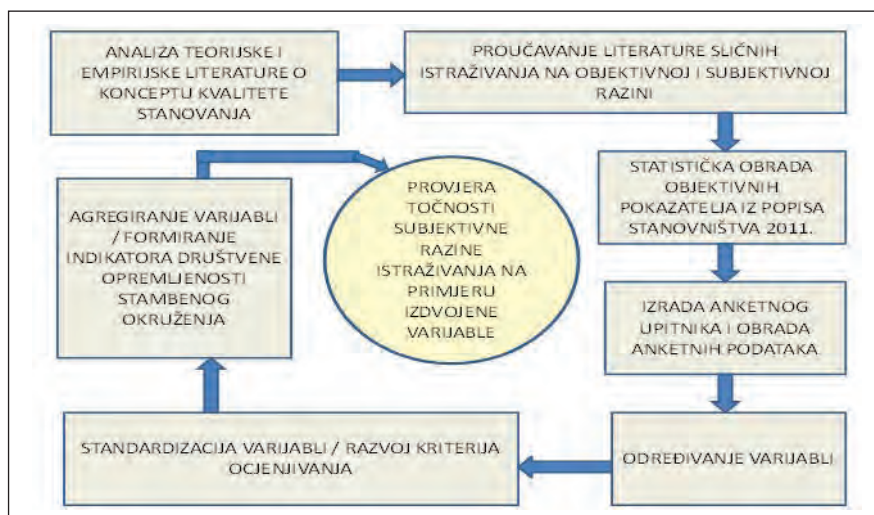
ANALIZA TEORIJSKE I EMPIRIJSKE LITERATURE O KONCEPTU KVALITETE STANOVANJA

PROUČAVANJE LITERATURE SLIČNIH ISTRAŽIVANJA NA OBJEKTIVNOJ I SUBJEKTIVNOJ RAZINI

STATISTIČKA OBRADA OBJEKTIVNIH POKAZATELJA IZ POPISA STANOVNIŠTVA 2011.

IZRADA ANKETNOG UPITNIKA I OBRADA ANKETNIH PODATAKA

ODREĐIVANJE VARIJABLI

STANDARDIZACIJA VARIJABLI / RAZVOJ KRITERIJA OCJENJIVANJA

AGREGIRANJE VARIJABLI / FORMIRANJE INDIKATORA DRUŠTVENE OPREMLJENOSTI STAMBENOG OKRUŽENJA

PROVJERA TOČNOSTI SUBJEKTIVNE RAZINE ISTRAŽIVANJA NA PRIMJERU IZDVOJENE VARIJABLE